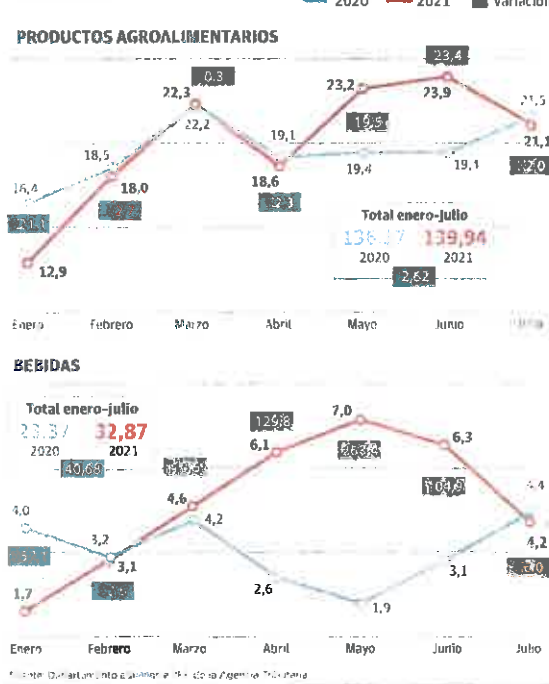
2020 2021 Variación

PRODUCTOS AGROALIMENTARIOS

0,3
22,3
22,2
18,5
16,4
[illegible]
18,0
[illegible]
12,9
19,1
18,6
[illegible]
23,2
19,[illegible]
19,4
23,4
23,9
19,1
21,5
21,1
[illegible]

Total enero-julio
136,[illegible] 139,94
2020 2021
2,62

Enero Febrero Marzo Abril Mayo Junio Julio

BEBIDAS

Total enero-julio
23,37 32,87
2020 2021
40,65
4,0
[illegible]
1,7
3,2
3,1
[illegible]
4,6
4,2
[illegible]
129,8
6,1
2,6
7,0
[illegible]
1,9
6,3
104,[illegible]
3,1
4,4
4,2
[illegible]

Enero Febrero Marzo Abril Mayo Junio Julio

Fuente: Departamento Aduanas e II.EE. de la Agencia Tributaria